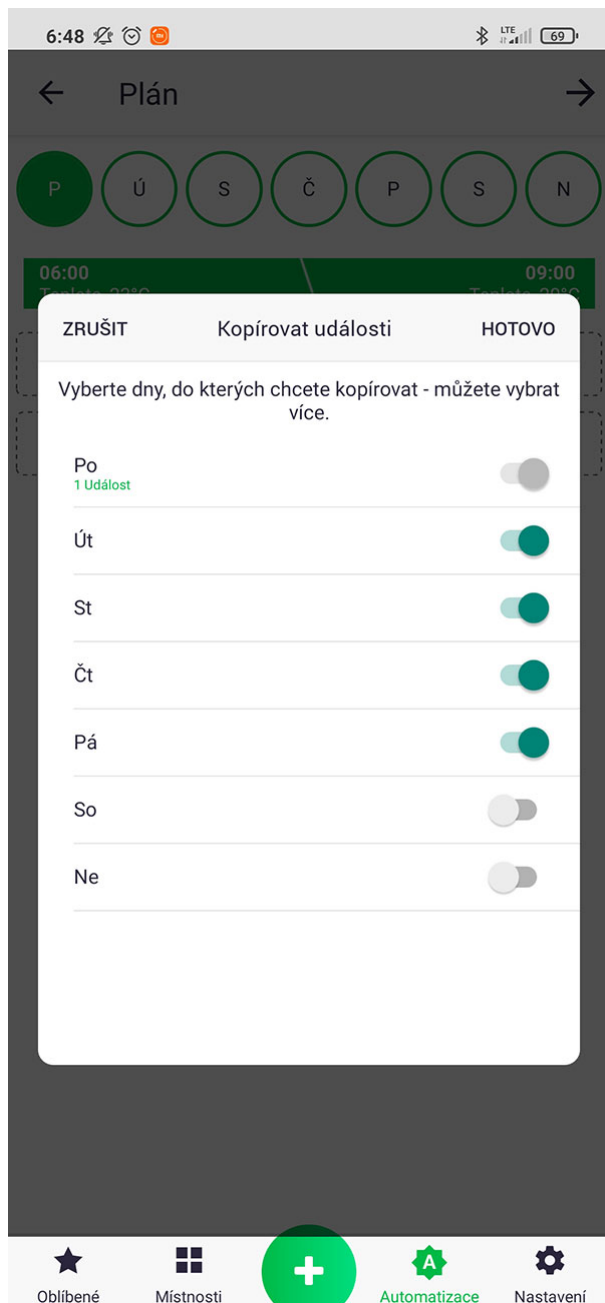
6:48 LTE 69

Plán

P Ú S Č P S N

06:00 09:00

ZRUŠIT Kopírovat události HOTOVO

Vyberte dny, do kterých chcete kopírovat - můžete vybrat více.

Po
1 Událost

Út

St

Čt

Pá

So

Ne

Oblíbené Místnosti Automatizace Nastavení